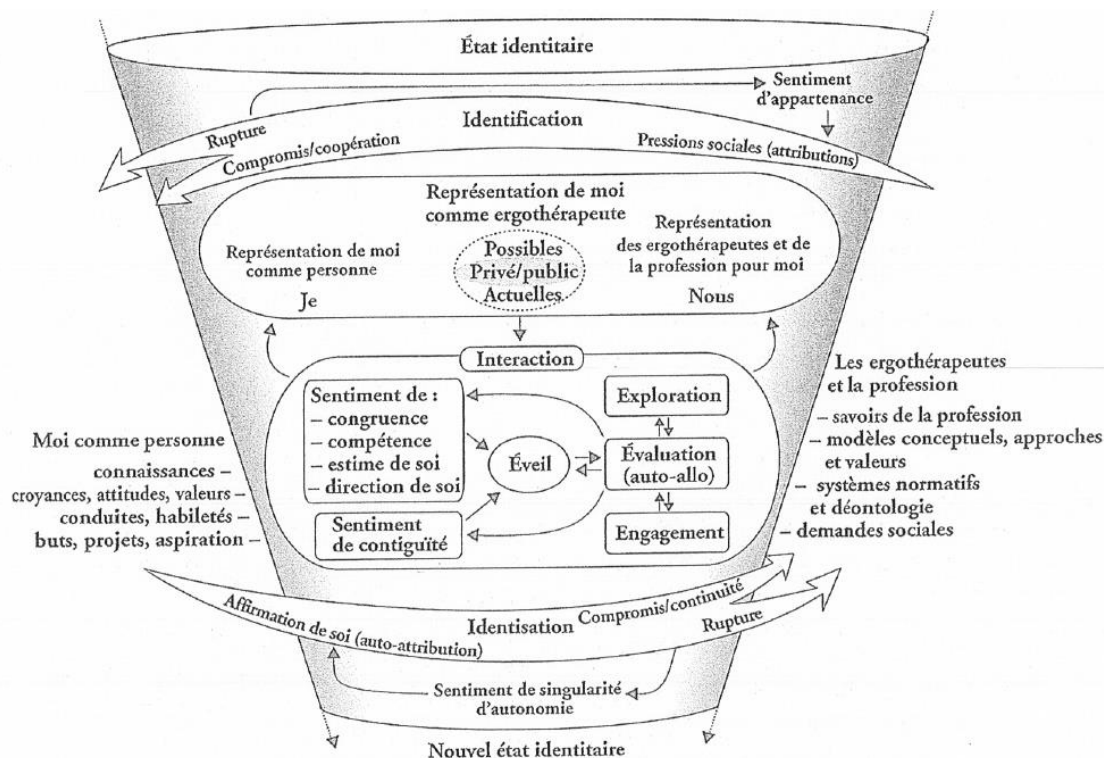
État identitaire

Sentiment d'appartenance

Rupture

Identification

Compromis/coopération

Pressions sociales (attributions)

Représentation de moi comme ergothérapeute

Représentation de moi comme personne

Je

Possibles
Privé/public
Actuelles

Représentation des ergothérapeutes et de la profession pour moi

Nous

Interaction

Sentiment de :
– congruence
– compétence
– estime de soi
– direction de soi

Éveil

Exploration

Évaluation (auto-allo)

Engagement

Sentiment de contiguïté

Moi comme personne

connaissances –
croyances, attitudes, valeurs –
conduites, habiletés –
buts, projets, aspiration –

Les ergothérapeutes et la profession

– savoirs de la profession
– modèles conceptuels, approches et valeurs
– systèmes normatifs et déontologie
– demandes sociales

Affirmation de soi (auto-attribution)

Identisation

Compromis/continuité

Rupture

Sentiment de singularité d'autonomie

Nouvel état identitaire